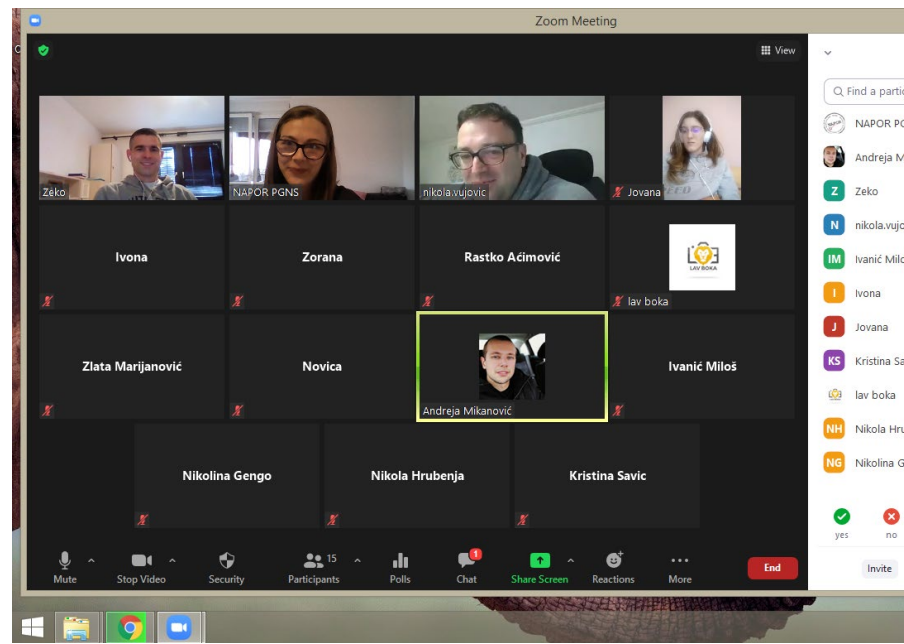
Zoom Meeting

View

Zeko

NAPOR PGNS

nikola.vujovic

Jovana

Ivona

Zorana

Rastko Aćimović

LAV BOKA

lav boka

Zlata Marijanović

Novica

Ivanić Miloš

Andreja Mikanović

Nikolina Gengo

Nikola Hrubenja

Kristina Savic

Mute

Stop Video

Security

15

Participants

Polls

1

Chat

Share Screen

Reactions

More

End

Find a partic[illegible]

NAPOR P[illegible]

Andreja M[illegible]

Z Zeko

N nikola.vujo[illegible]

IM Ivanić Milo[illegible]

I Ivona

J Jovana

KS Kristina Sa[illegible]

lav boka

NH Nikola Hru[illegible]

NG Nikolina G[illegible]

yes

no

Invite